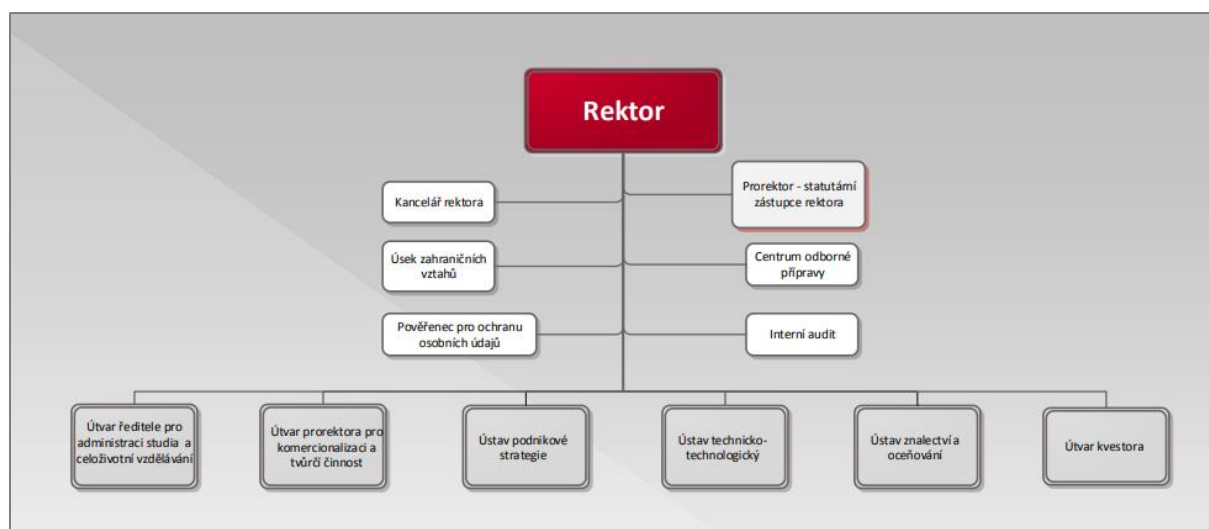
Rektor

Kancelář rektora

Prorektor - statutámí zástupce rektora

Úsek zahraničních vztahů

Centrum odborné přípravy

Pověřenec pro ochranu osobních údajů

Interní audit

Útvar ředitele pro administraci studia a celoživotní vzdělávání

Útvar prorektora pro komercionalizaci a tvůrčí činnost

Ústav podnikové strategie

Ústav technicko-technologický

Ústav znalectví a oceňování

Útvar kvestora